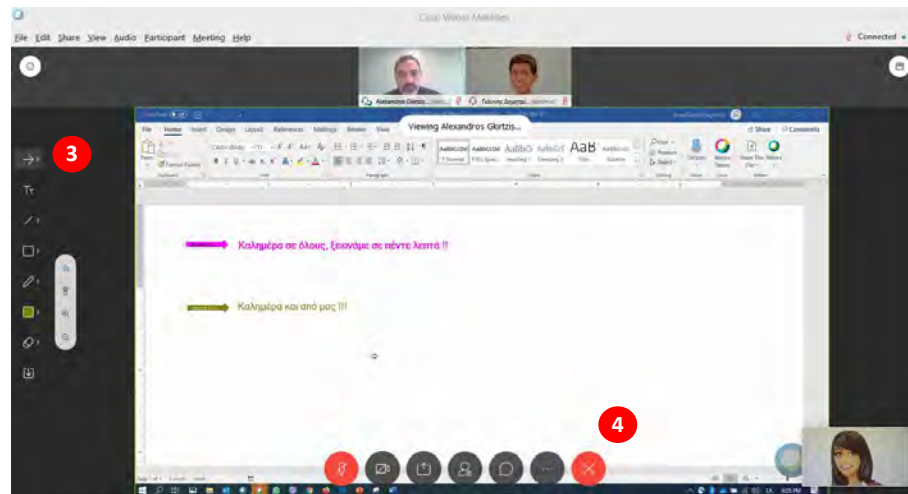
Cisco Webex Meetings

File Edit Share View Audio Participant Meeting Help

Connected

Viewing Alexandros Gkirtzis...

File Home Insert Design Layout References Mailings Review View

Share Comments

AaBbCcDd AaBbCcDd AaBbC AaBbCcE AaB AaBbCcD

3

Καλημέρα σε όλους, ξεκινάμε σε πέντε λεπτά !!

Καλημέρα και από μας !!!

4